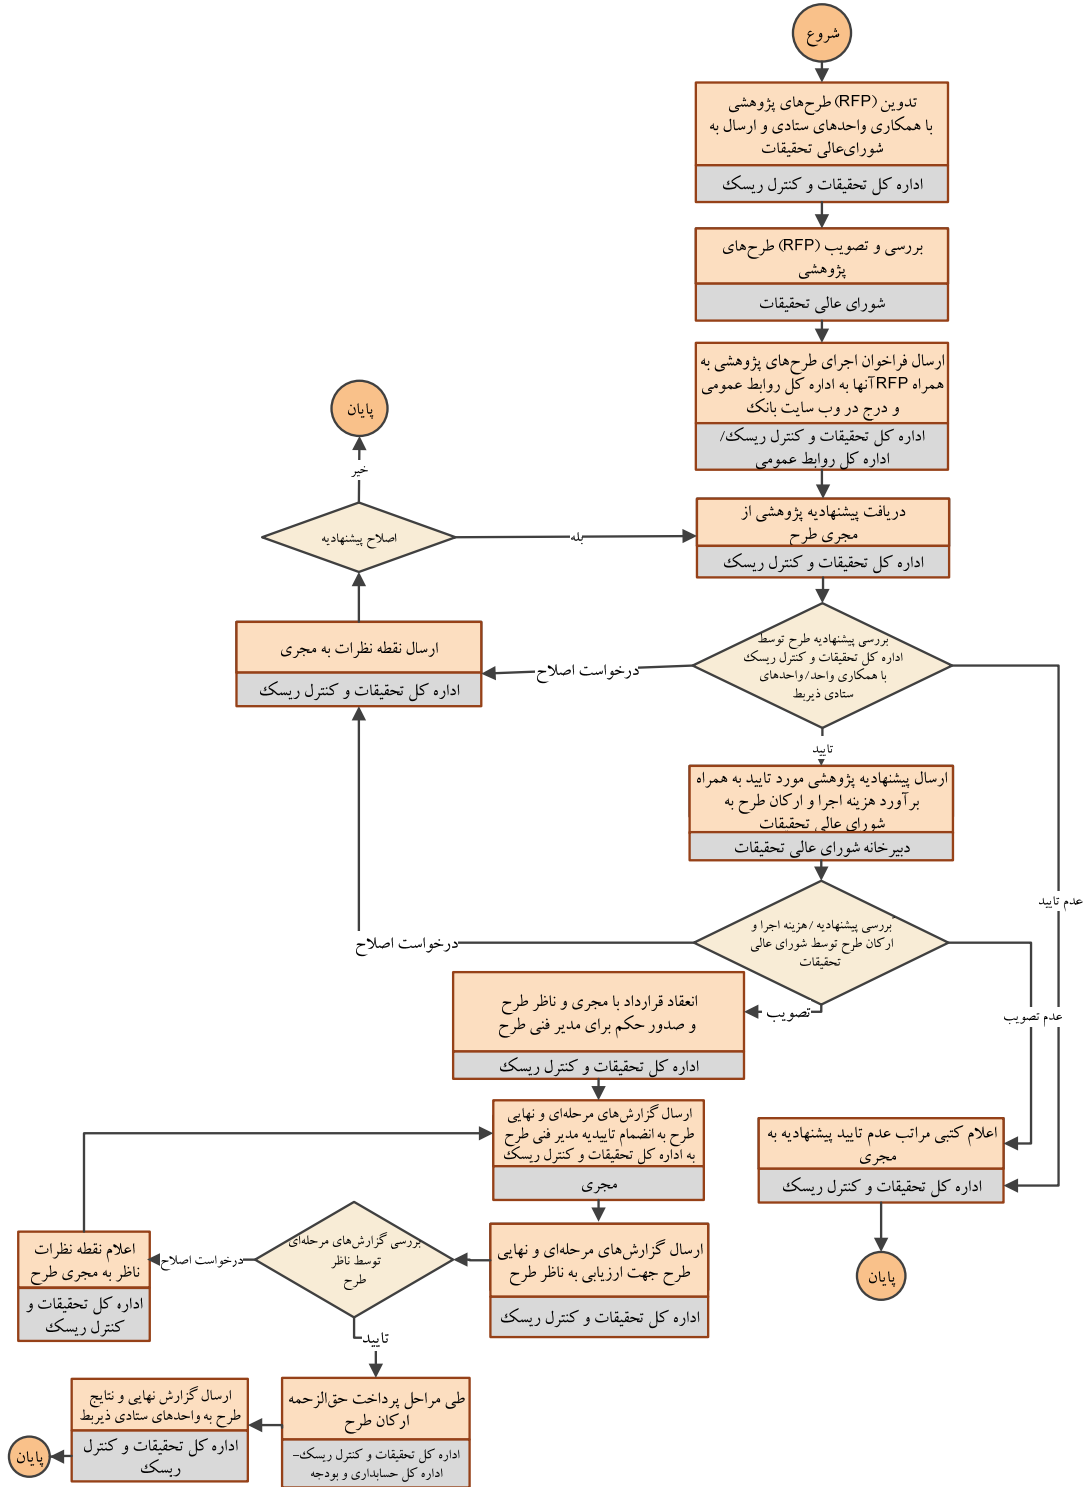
شروع

تدوین (RFP) طرح‌های پژوهشی با همکاری واحدهای ستادی و ارسال به شورای‌عالی تحقیقات
اداره کل تحقیقات و کنترل ریسک

بررسی و تصویب (RFP) طرح‌های پژوهشی
شورای عالی تحقیقات

ارسال فراخوان اجرای طرح‌های پژوهشی به همراه RFPآنها به اداره کل روابط عمومی و درج در وب سایت بانک
اداره کل تحقیقات و کنترل ریسک/ اداره کل روابط عمومی

دریافت پیشنهادیه پژوهشی از مجری طرح
اداره کل تحقیقات و کنترل ریسک

پایان
خیر
اصلاح پیشنهادیه
بله

ارسال نقطه نظرات به مجری
اداره کل تحقیقات و کنترل ریسک

بررسی پیشنهادیه طرح توسط اداره کل تحقیقات و کنترل ریسک با همکاری واحد/واحدهای ستادی ذیربط
درخواست اصلاح
تایید
عدم تایید

ارسال پیشنهادیه پژوهشی مورد تایید به همراه برآورد هزینه اجرا و ارکان طرح به شورای عالی تحقیقات
دبیرخانه شورای عالی تحقیقات

بررسی پیشنهادیه /هزینه اجرا و ارکان طرح توسط شورای عالی تحقیقات
درخواست اصلاح
تصویب
عدم تصویب

انعقاد قرارداد با مجری و ناظر طرح و صدور حکم برای مدیر فنی طرح
اداره کل تحقیقات و کنترل ریسک

اعلام کتبی مراتب عدم تایید پیشنهادیه به مجری
اداره کل تحقیقات و کنترل ریسک

پایان

ارسال گزارش‌های مرحله‌ای و نهایی طرح به انضمام تاییدیه مدیر فنی طرح به اداره کل تحقیقات و کنترل ریسک
مجری

اعلام نقطه نظرات ناظر به مجری طرح
اداره کل تحقیقات و کنترل ریسک

بررسی گزارش‌های مرحله‌ای توسط ناظر طرح
درخواست اصلاح

ارسال گزارش‌های مرحله‌ای و نهایی طرح جهت ارزیابی به ناظر طرح
اداره کل تحقیقات و کنترل ریسک

تایید

ارسال گزارش نهایی و نتایج طرح به واحدهای ستادی ذیربط
اداره کل تحقیقات و کنترل ریسک

طی مراحل پرداخت حق‌الزحمه ارکان طرح
اداره کل تحقیقات و کنترل ریسک- اداره کل حسابداری و بودجه

پایان